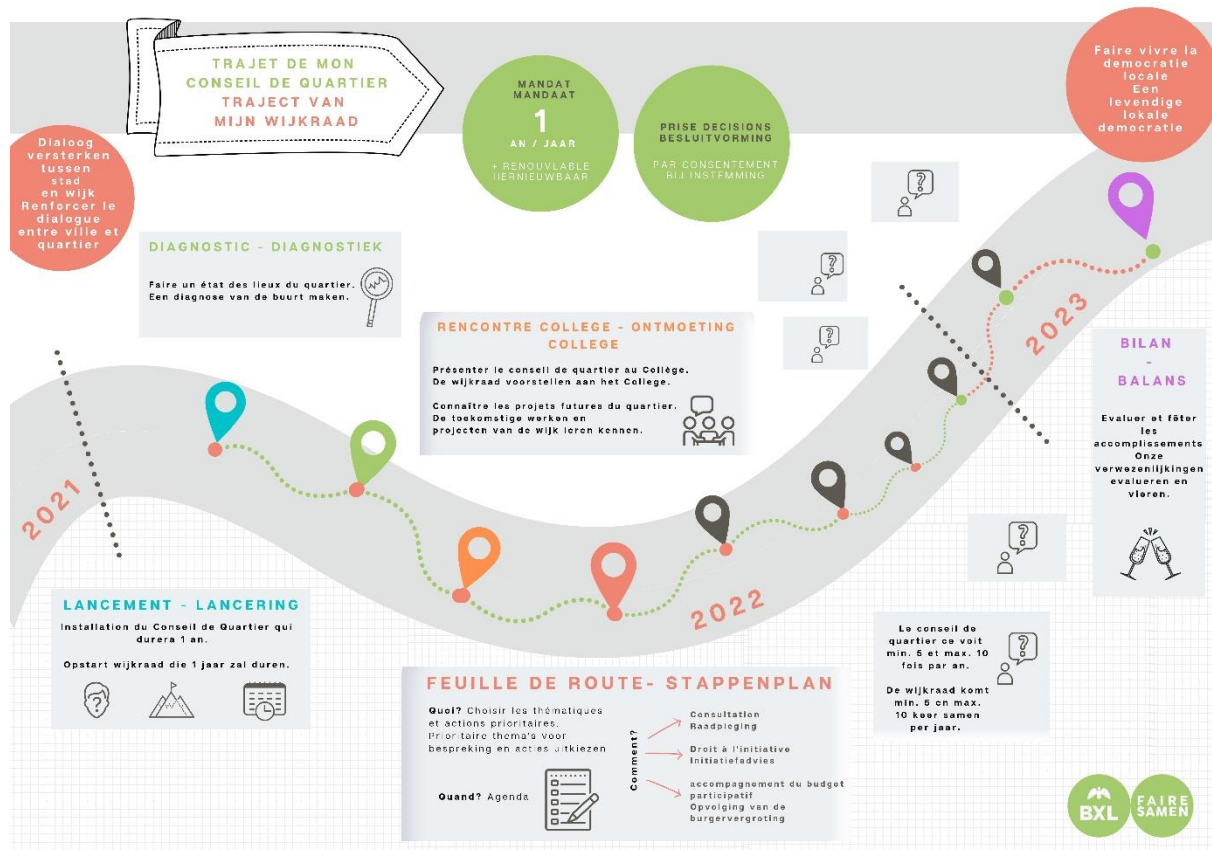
TRAJET DE MON CONSEIL DE QUARTIER
TRAJECT VAN MIJN WIJKRAAD

MANDAT
MANDAAT
1
AN / JAAR
+ RENOUVLABLE
HERNIEUWBAAR

PRISE DECISIONS
BESLUITVORMING
PAR CONSENTEMENT
BIJ INSTEMMING

Faire vivre la democratie locale
Een levendige lokale democratie

Dialoog versterken tussen stad en wijk
Renforcer le dialogue entre ville et quartier

DIAGNOSTIC - DIAGNOSTIEK
Faire un état des lieux du quartier.
Een diagnose van de buurt maken.

RENCONTRE COLLEGE - ONTMOETING COLLEGE
Présenter le conseil de quartier au Collège.
De wijkraad voorstellen aan het College.

Connaître les projets futures du quartier.
De toekomstige werken en projecten van de wijk leren kennen.

2021
2022
2023

BILAN - BALANS
Evaluer et fêter les accomplissements
Onze verwezenlijkingen evalueren en vieren.

LANCEMENT - LANCERING
Installation du Conseil de Quartier qui durera 1 an.

Opstart wijkraad die 1 jaar zal duren.

Le conseil de quartier se voit min. 5 et max. 10 fois par an.

De wijkraad komt min. 5 en max. 10 keer samen per jaar.

FEUILLE DE ROUTE- STAPPENPLAN
Quoi? Choisir les thématiques et actions prioritaires.
Prioritaire thema's voor bespreking en acties uitkiezen

Quand? Agenda

Comment?
Consultation
Raadpleging
Droit à l'initiative
Initiatiefadvies
accompagnement du budget participatif
Opvolging van de burgervegroting

BXL
FAIRE SAMEN